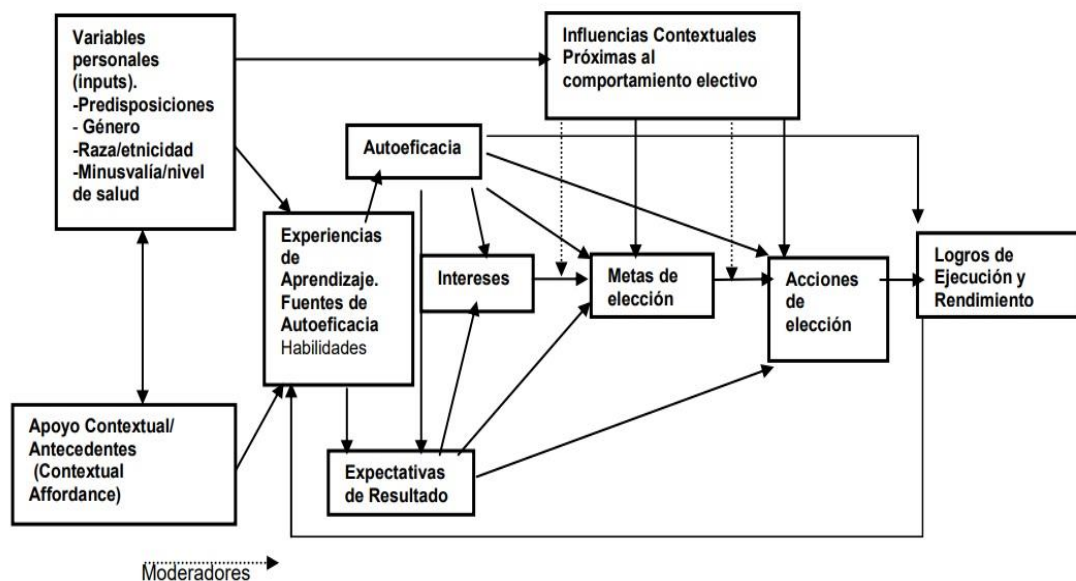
Variables personales (inputs).
-Predisposiciones
- Género
-Raza/etnicidad
-Minusvalía/nivel de salud

Influencias Contextuales Próximas al comportamiento electivo

Autoeficacia

Experiencias de Aprendizaje. Fuentes de Autoeficacia
Habilidades

Intereses

Metas de elección

Acciones de elección

Logros de Ejecución y Rendimiento

Apoyo Contextual/ Antecedentes (Contextual Affordance)

Expectativas de Resultado

Moderadores